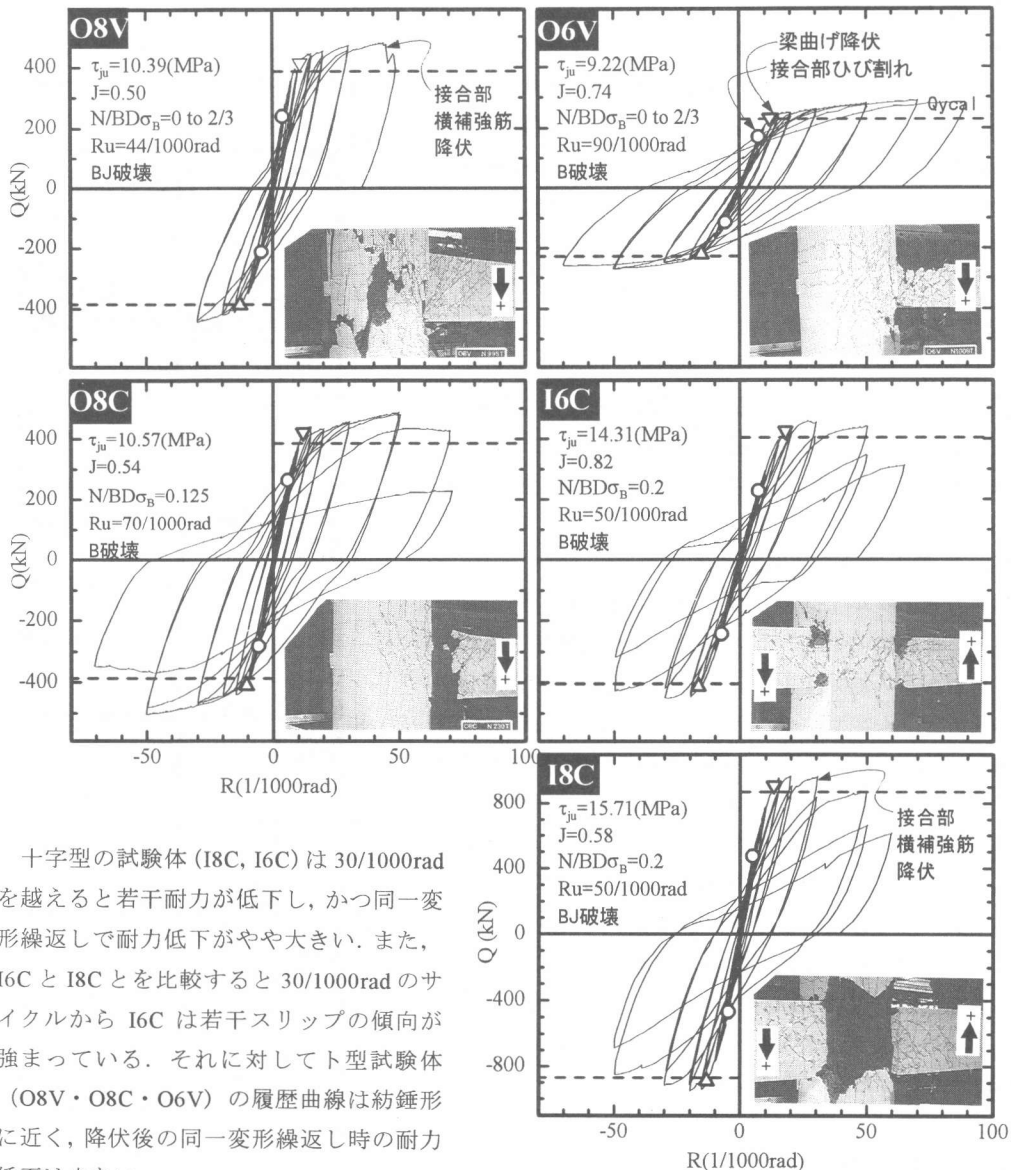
O8V
$\tau_{ju}$=10.39(MPa)
J=0.50
N/BD$\sigma_B$=0 to 2/3
Ru=44/1000rad
BJ破壊
接合部
横補強筋
降伏
400
200
0
-200
-400
Q(kN)

O6V
$\tau_{ju}$=9.22(MPa)
J=0.74
N/BD$\sigma_B$=0 to 2/3
Ru=90/1000rad
B破壊
梁曲げ降伏
接合部ひび割れ
Qycal

O8C
$\tau_{ju}$=10.57(MPa)
J=0.54
N/BD$\sigma_B$=0.125
Ru=70/1000rad
B破壊
400
200
0
-200
-400
Q(kN)
-50
0
50
100
R(1/1000rad)

I6C
$\tau_{ju}$=14.31(MPa)
J=0.82
N/BD$\sigma_B$=0.2
Ru=50/1000rad
B破壊

I8C
$\tau_{ju}$=15.71(MPa)
J=0.58
N/BD$\sigma_B$=0.2
Ru=50/1000rad
BJ破壊
接合部
横補強筋
降伏
800
400
0
-400
-800
Q (kN)
-50
0
50
100
R(1/1000rad)

十字型の試験体 (I8C, I6C) は 30/1000rad を越えると若干耐力が低下し, かつ同一変形繰返しで耐力低下がやや大きい. また, I6C と I8C とを比較すると 30/1000rad のサイクルから I6C は若干スリップの傾向が強まっている. それに対してト型試験体 (O8V・O8C・O6V) の履歴曲線は紡錘形に近く, 降伏後の同一変形繰返し時の耐力